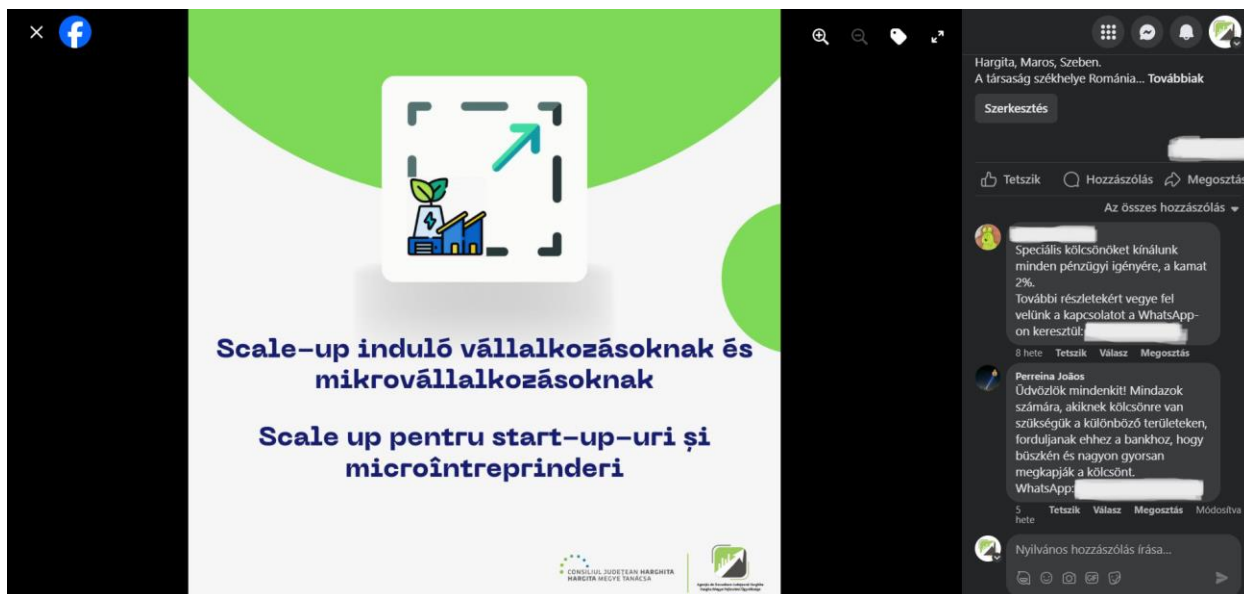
Scale-up induló vállalkozásoknak és mikrovállalkozásoknak

Scale up pentru start-up-uri și microîntreprinderi

CONSILIUL JUDEȚEAN HARGHITA
HARGITA MEGYE TANÁCSA

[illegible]

Hargita, Maros, Szeben.
A társaság székhelye Románia... Továbbiak

Szerkesztés

Tetszik   Hozzászólás   Megosztás

Az összes hozzászólás

Speciális kölcsönöket kínálunk minden pénzügyi igényére, a kamat 2%.
További részletekért vegye fel velünk a kapcsolatot a WhatsApp-on keresztül:

8 hete   Tetszik   Válasz   Megosztás

Perreina Joãos
Üdvözlök mindenkit! Mindazok számára, akiknek kölcsönre van szükségük a különböző területeken, forduljanak ehhez a bankhoz, hogy büszkén és nagyon gyorsan megkapják a kölcsönt.
WhatsApp:

5 hete   Tetszik   Válasz   Megosztás   Módosítva

Nyilvános hozzászólás írása...